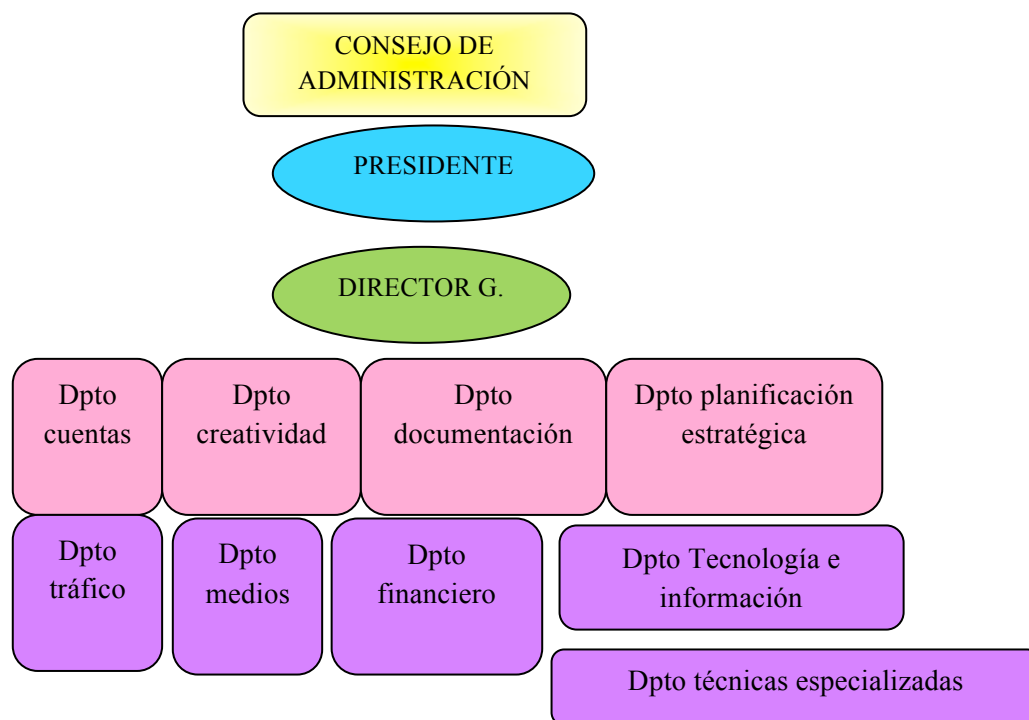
CONSEJO DE ADMINISTRACIÓN

PRESIDENTE

DIRECTOR G.

Dpto cuentas

Dpto creatividad

Dpto documentación

Dpto planificación estratégica

Dpto tráfico

Dpto medios

Dpto financiero

Dpto Tecnología e información

Dpto técnicas especializadas